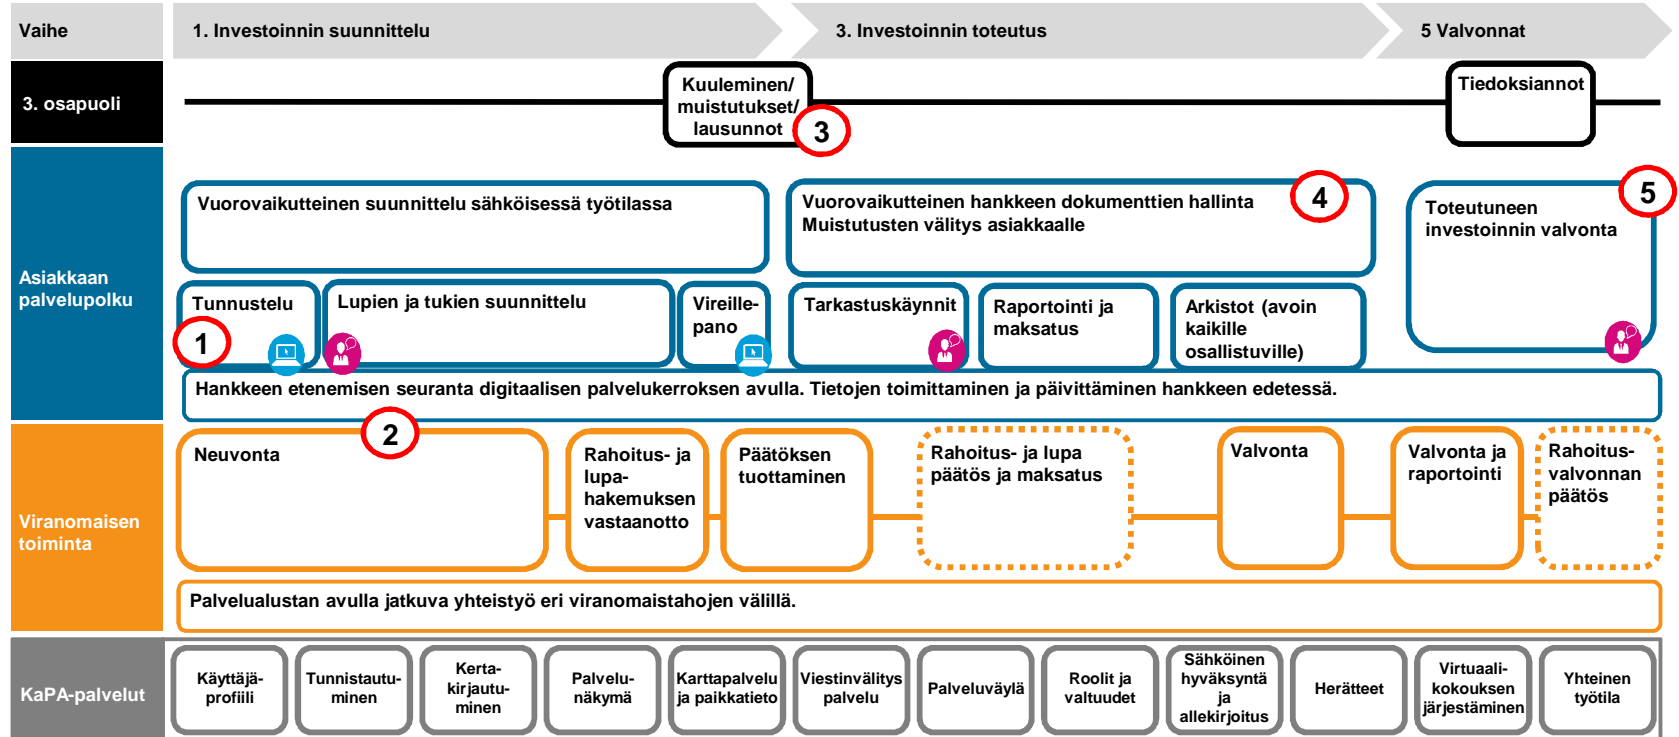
Vaihe

1. Investoinnin suunnittelu

3. Investoinnin toteutus

5 Valvonnat

3. osapuoli

Kuuleminen/ muistutukset/ lausunnot

3

Tiedoksiannot

Asiakkaan palvelupolku

Vuorovaikutteinen suunnittelu sähköisessä työtilassa

Vuorovaikutteinen hankkeen dokumenttien hallinta
Muistutusten välitys asiakkaalle

4

5

Toteutuneen investoinnin valvonta

Tunnustelu

1

Lupien ja tukien suunnittelu

Vireillepano

Tarkastuskäynnit

Raportointi ja maksatus

Arkistot (avoin kaikille osallistuville)

Hankkeen etenemisen seuranta digitaalisen palvelukerroksen avulla. Tietojen toimittaminen ja päivittäminen hankkeen edetessä.

2

Viranomaisen toiminta

Neuvonta

Rahoitus- ja lupahakemuksen vastaanotto

Päätöksen tuottaminen

Rahoitus- ja lupa päätös ja maksatus

Valvonta

Valvonta ja raportointi

Rahoitusvalvonnan päätös

Palvelualustan avulla jatkuva yhteistyö eri viranomaistahojen välillä.

KaPA-palvelut

Käyttäjäprofiili

Tunnistautuminen

Kertakirjautuminen

Palvelunäkymä

Karttapalvelu ja paikkatieto

Viestinvälitys palvelu

Palveluväylä

Roolit ja valtuudet

Sähköinen hyväksyntä ja allekirjoitus

Herätteet

Virtuaalikokouksen järjestäminen

Yhteinen työtila